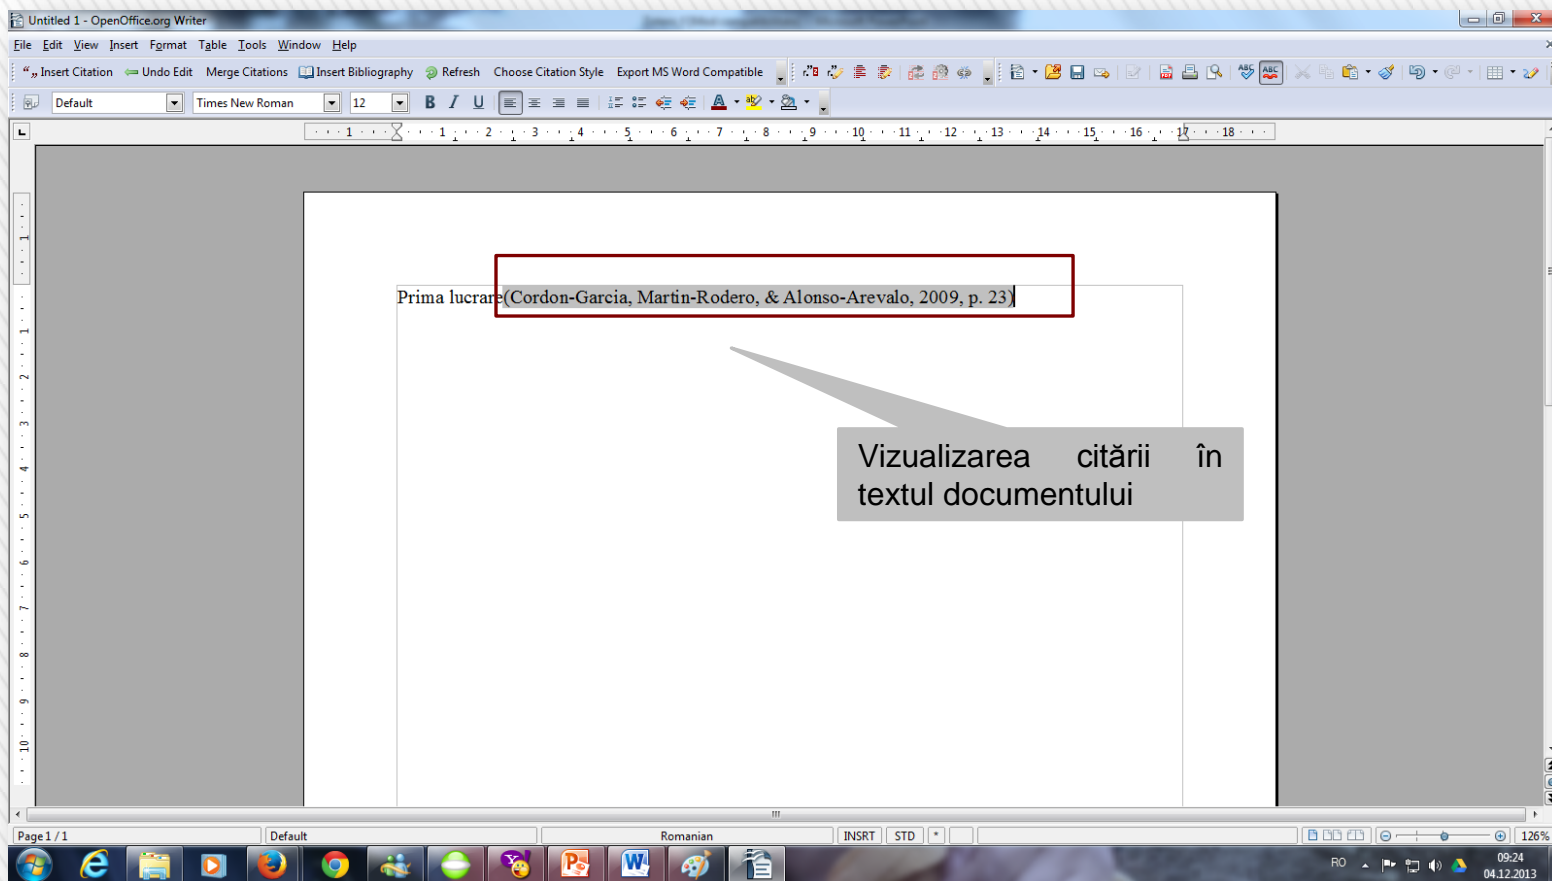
Untitled 1 - OpenOffice.org Writer

File Edit View Insert Format Table Tools Window Help

Insert Citation Undo Edit Merge Citations Insert Bibliography Refresh Choose Citation Style Export MS Word Compatible

Default Times New Roman 12

1 2 3 4 5 6 7 8 9 10 11 12 13 14 15 16 17 18

Prima lucrare(Cordon-Garcia, Martin-Rodero, & Alonso-Arevalo, 2009, p. 23)

Vizualizarea citării în textul documentului

Page 1 / 1 Default Romanian INSRT STD * 126%

RO 09:24 04.12.2013